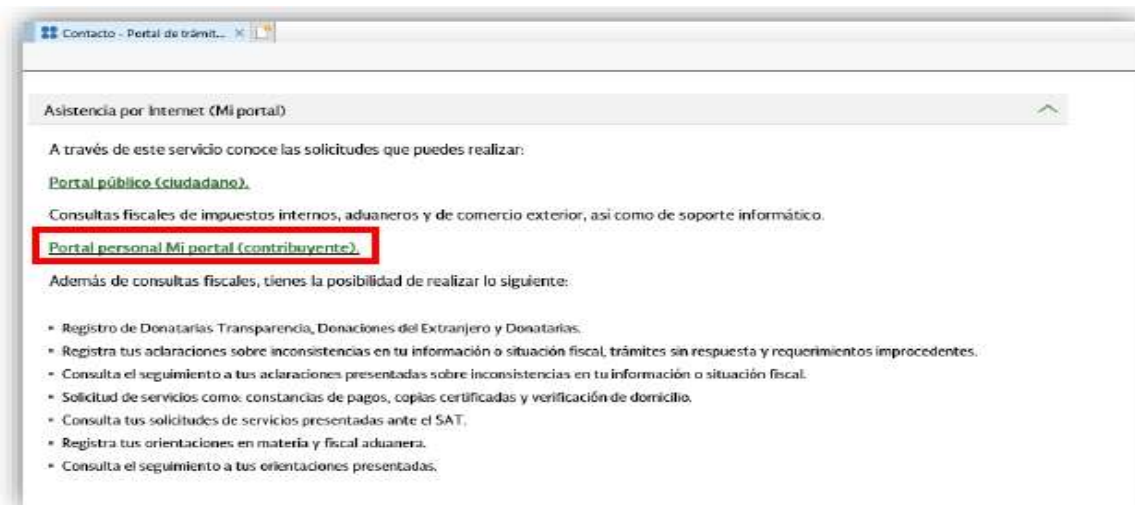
Contacto - Portal de trámit... ×

Asistencia por Internet (Mi portal)

A través de este servicio conoce las solicitudes que puedes realizar:

Portal público (ciudadano).

Consultas fiscales de impuestos internos, aduaneros y de comercio exterior, así como de soporte informático.

Portal personal Mi portal (contribuyente).

Además de consultas fiscales, tienes la posibilidad de realizar lo siguiente:

- Registro de Donatarias Transparencia, Donaciones del Extranjero y Donatarias.
- Registra tus aclaraciones sobre inconsistencias en tu información o situación fiscal, trámites sin respuesta y requerimientos improcedentes.
- Consulta el seguimiento a tus aclaraciones presentadas sobre inconsistencias en tu información o situación fiscal.
- Solicitud de servicios como: constancias de pagos, copias certificadas y verificación de domicilio.
- Consulta tus solicitudes de servicios presentadas ante el SAT.
- Registra tus orientaciones en materia y fiscal aduanera.
- Consulta el seguimiento a tus orientaciones presentadas.